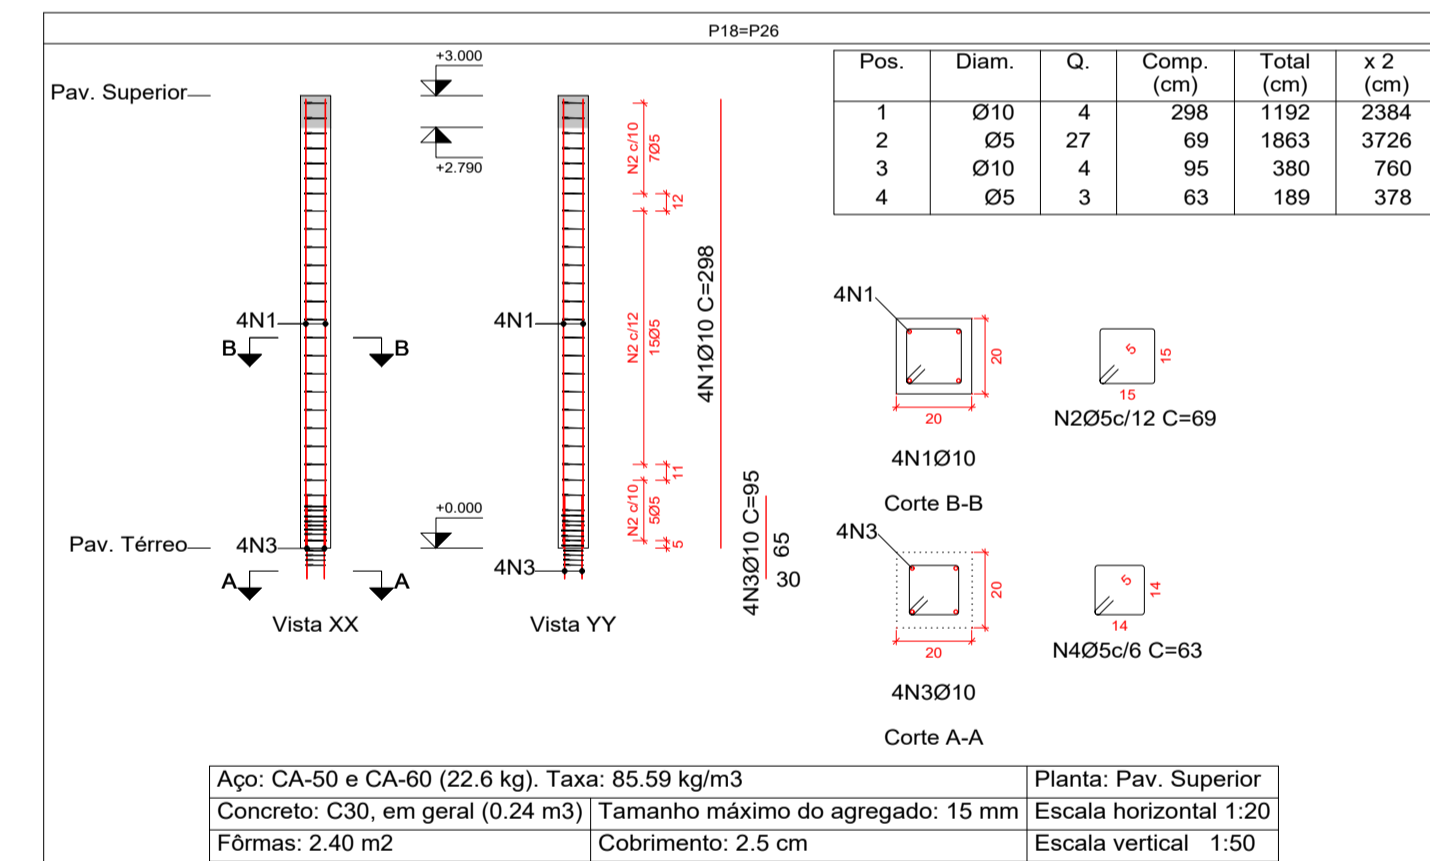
P18=P26

| Pos. | Diam. | Q. | Comp. (cm) | Total (cm) | x 2 (cm) |
|---|---|---|---|---|---|
| 1 | Ø10 | 4 | 298 | 1192 | 2384 |
| 2 | Ø5 | 27 | 69 | 1863 | 3726 |
| 3 | Ø10 | 4 | 95 | 380 | 760 |
| 4 | Ø5 | 3 | 63 | 189 | 378 |

Pav. Superior

+3.000

+2.790

4N1

B B

Pav. Térreo

4N3

A A

Vista XX

4N1

4N3

Vista YY

N2 c/10 7Ø5

12

N2 c/12 15Ø5

11

N2 c/10 5Ø5

5

4N1Ø10 C=298

+0.000

4N3Ø10 C=95

65

30

4N1

20

20

4N1Ø10

Corte B-B

5

15

15

N2Ø5c/12 C=69

4N3

20

20

4N3Ø10

Corte A-A

5

14

14

N4Ø5c/6 C=63

| Aço: CA-50 e CA-60 (22.6 kg). Taxa: 85.59 kg/m3 | | Planta: Pav. Superior |
|---|---|---|
| Concreto: C30, em geral (0.24 m3) | Tamanho máximo do agregado: 15 mm | Escala horizontal 1:20 |
| Fôrmas: 2.40 m2 | Cobrimento: 2.5 cm | Escala vertical 1:50 |